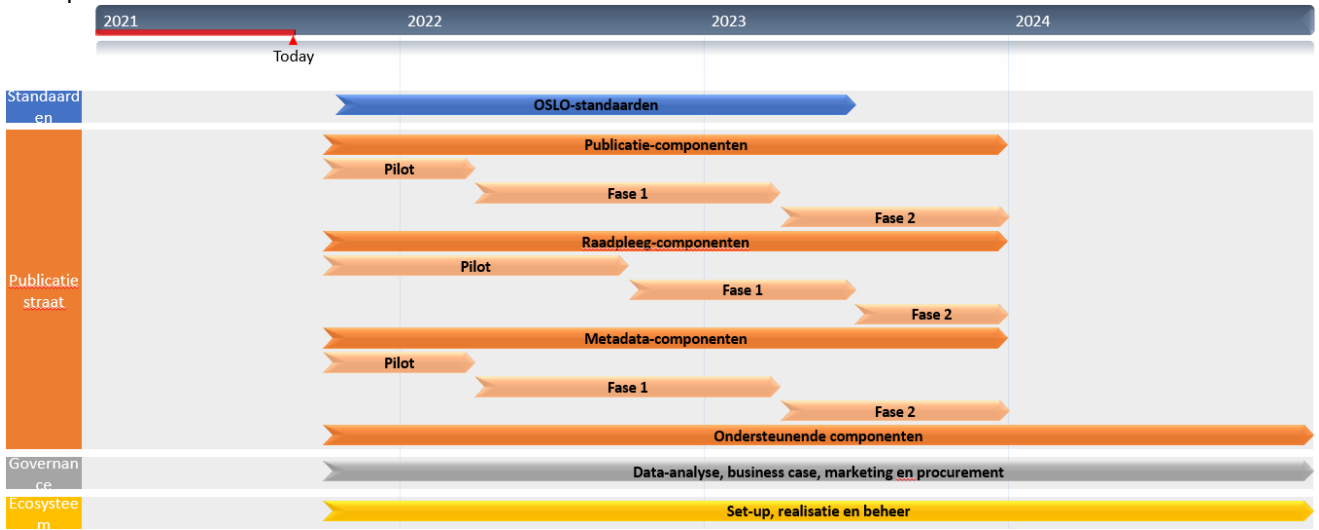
2021
2022
2023
2024
Today

Standaarden
OSLO-standaarden

Publicatiestraat
Publicatie-componenten
Pilot
Fase 1
Fase 2
Raadpleeg-componenten
Pilot
Fase 1
Fase 2
Metadata-componenten
Pilot
Fase 1
Fase 2
Ondersteunende componenten

Governance
Data-analyse, business case, marketing en procurement

Ecosysteem
Set-up, realisatie en beheer